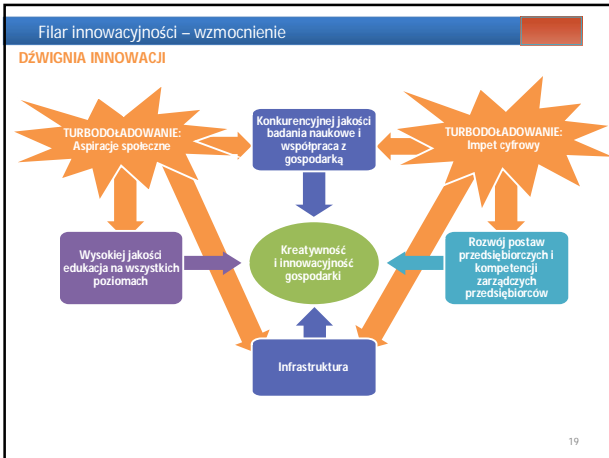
Filar innowacyjności – wzmocnienie

DŹWIGNIA INNOWACJI

TURBODOŁADOWANIE: Aspiracje społeczne

Konkurencyjnej jakości badania naukowe i współpraca z gospodarką

TURBODOŁADOWANIE: Impet cyfrowy

Wysokiej jakości edukacja na wszystkich poziomach

Kreatywność i innowacyjność gospodarki

Rozwój postaw przedsiębiorczych i kompetencji zarządczych przedsiębiorców

Infrastruktura

19